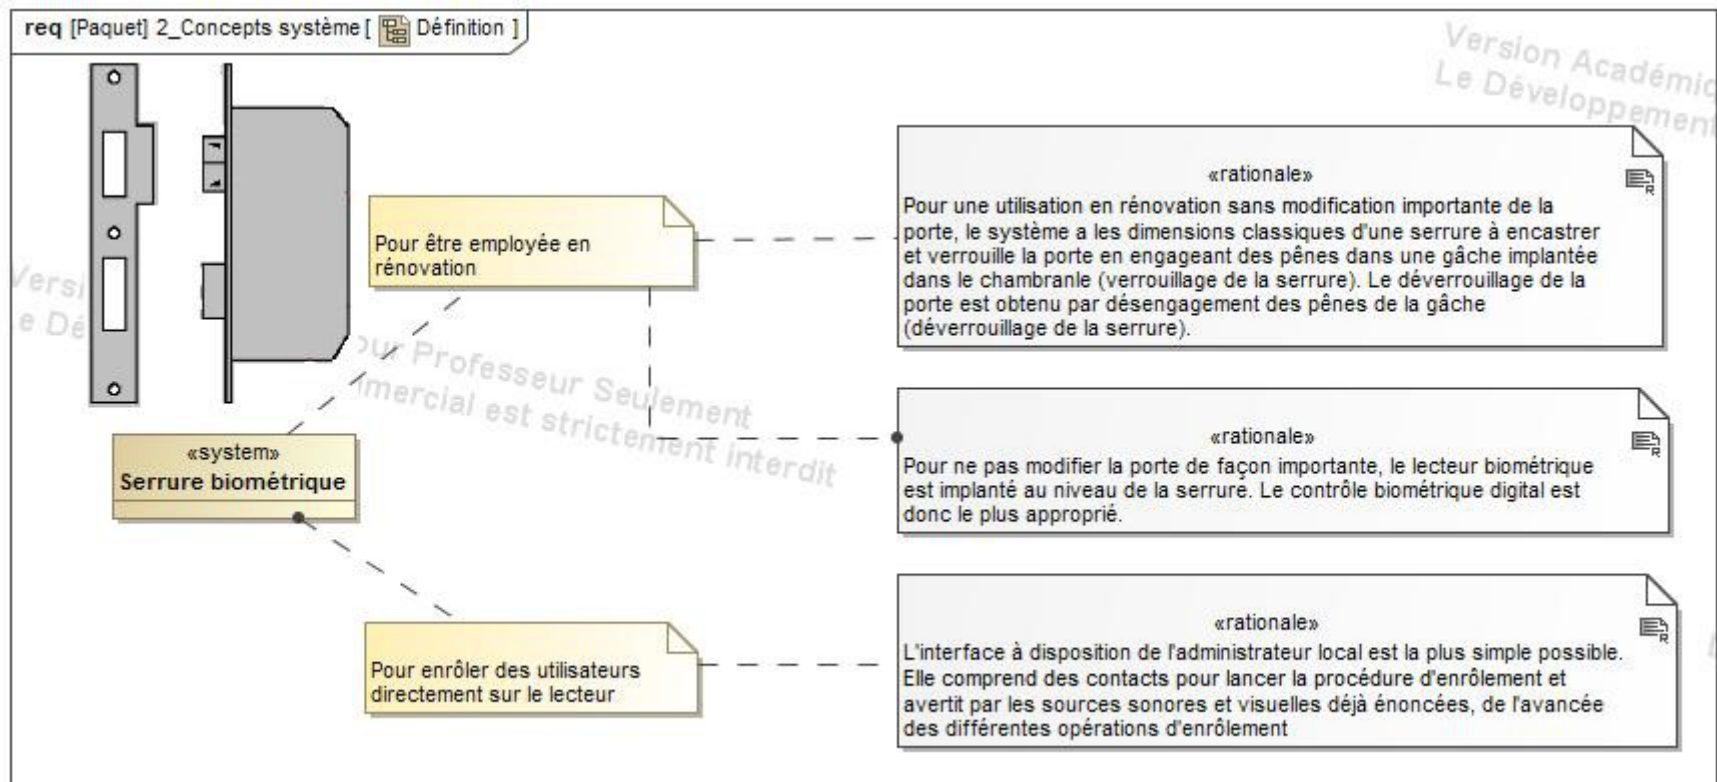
req [Paquet] 2_Concepts système [ Définition ]

Version Académiq
Le Développement

«rationale»
Pour une utilisation en rénovation sans modification importante de la porte, le système a les dimensions classiques d'une serrure à encastrer et verrouille la porte en engageant des pênes dans une gâche implantée dans le chambranle (verrouillage de la serrure). Le déverrouillage de la porte est obtenu par désengagement des pênes de la gâche (déverrouillage de la serrure).

Pour être employée en rénovation

Versi
e Dé

our Professeur Seulement
mercial est strictement interdit

«system»
Serrure biométrique

«rationale»
Pour ne pas modifier la porte de façon importante, le lecteur biométrique est implanté au niveau de la serrure. Le contrôle biométrique digital est donc le plus approprié.

Pour enrôler des utilisateurs directement sur le lecteur

«rationale»
L'interface à disposition de l'administrateur local est la plus simple possible. Elle comprend des contacts pour lancer la procédure d'enrôlement et avertit par les sources sonores et visuelles déjà énoncées, de l'avancée des différentes opérations d'enrôlement